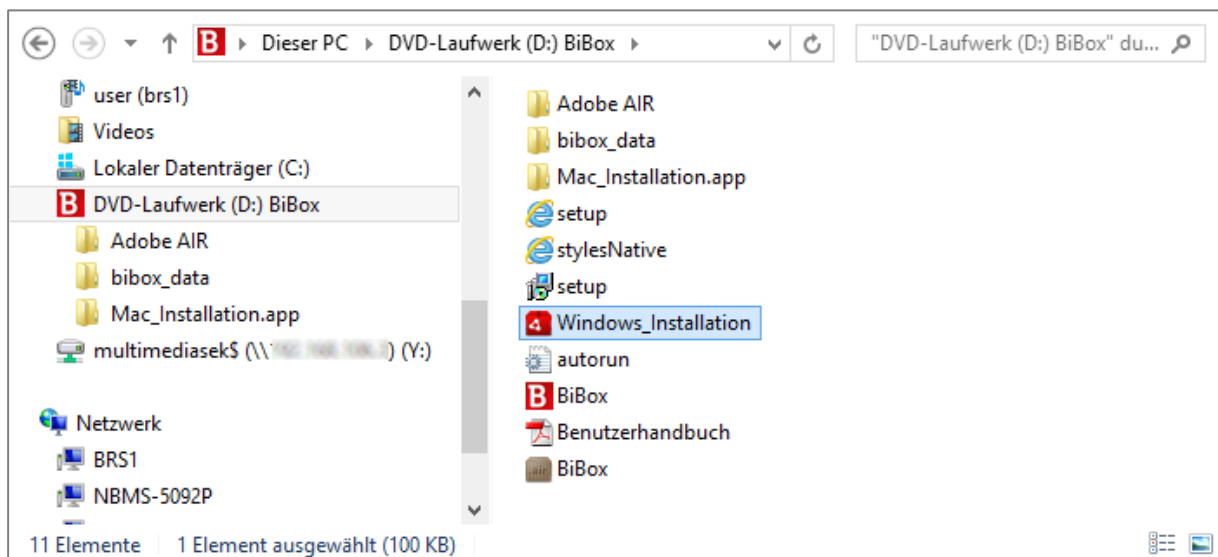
Dieser PC ▸ DVD-Laufwerk (D:) BiBox ▸

"DVD-Laufwerk (D:) BiBox" du...

user (brs1)
Videos
Lokaler Datenträger (C:)
DVD-Laufwerk (D:) BiBox
Adobe AIR
bibox_data
Mac_Installation.app
multimediasek$ (\\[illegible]) (Y:)

Netzwerk
BRS1
NBMS-5092P

Adobe AIR
bibox_data
Mac_Installation.app
setup
stylesNative
setup
Windows_Installation
autorun
BiBox
Benutzerhandbuch
BiBox

11 Elemente 1 Element ausgewählt (100 KB)